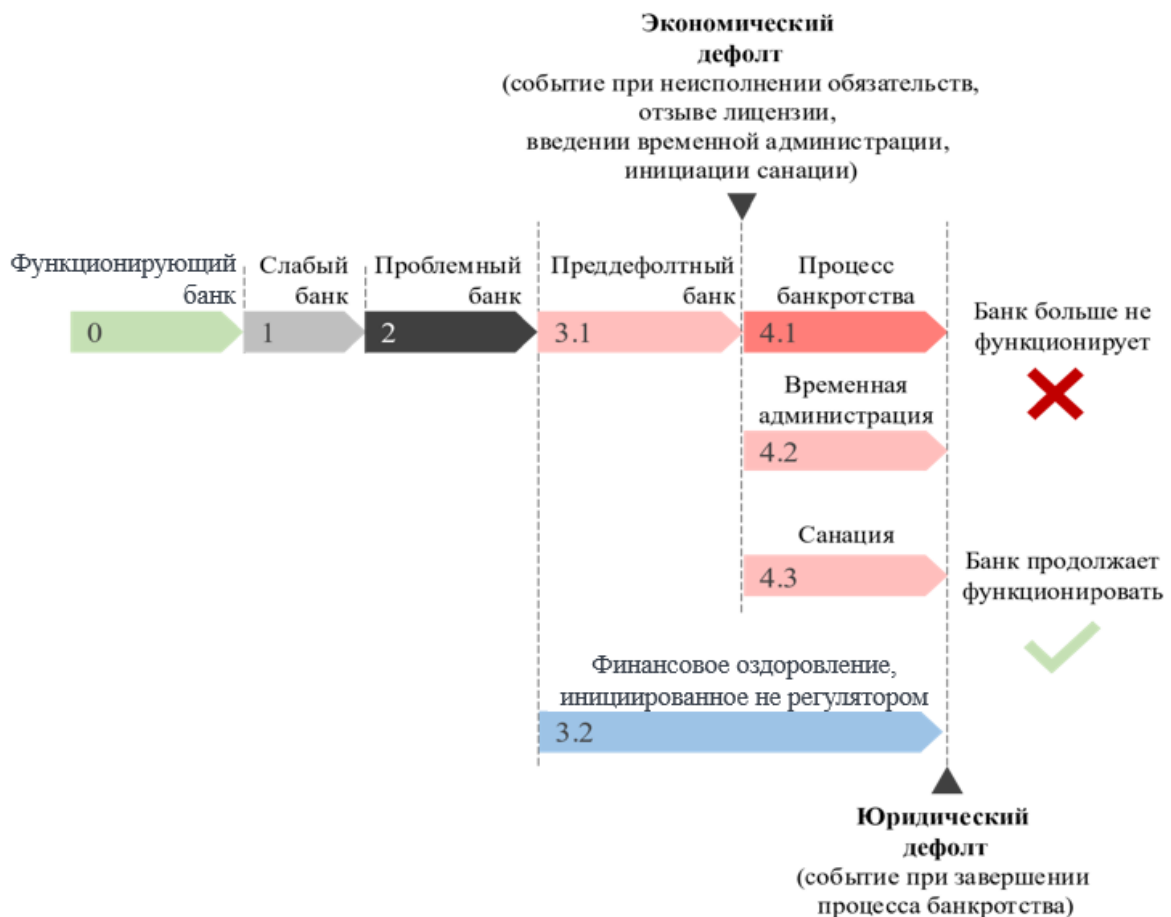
**Экономический дефолт**
(событие при неисполнении обязательств, отзыве лицензии, введении временной администрации, инициации санации)

Функционирующий банк
0

Слабый банк
1

Проблемный банк
2

Преддефолтный банк
3.1

Процесс банкротства
4.1

Банк больше не функционирует

Временная администрация
4.2

Санация
4.3

Банк продолжает функционировать

Финансовое оздоровление, инициированное не регулятором
3.2

**Юридический дефолт**
(событие при завершении процесса банкротства)